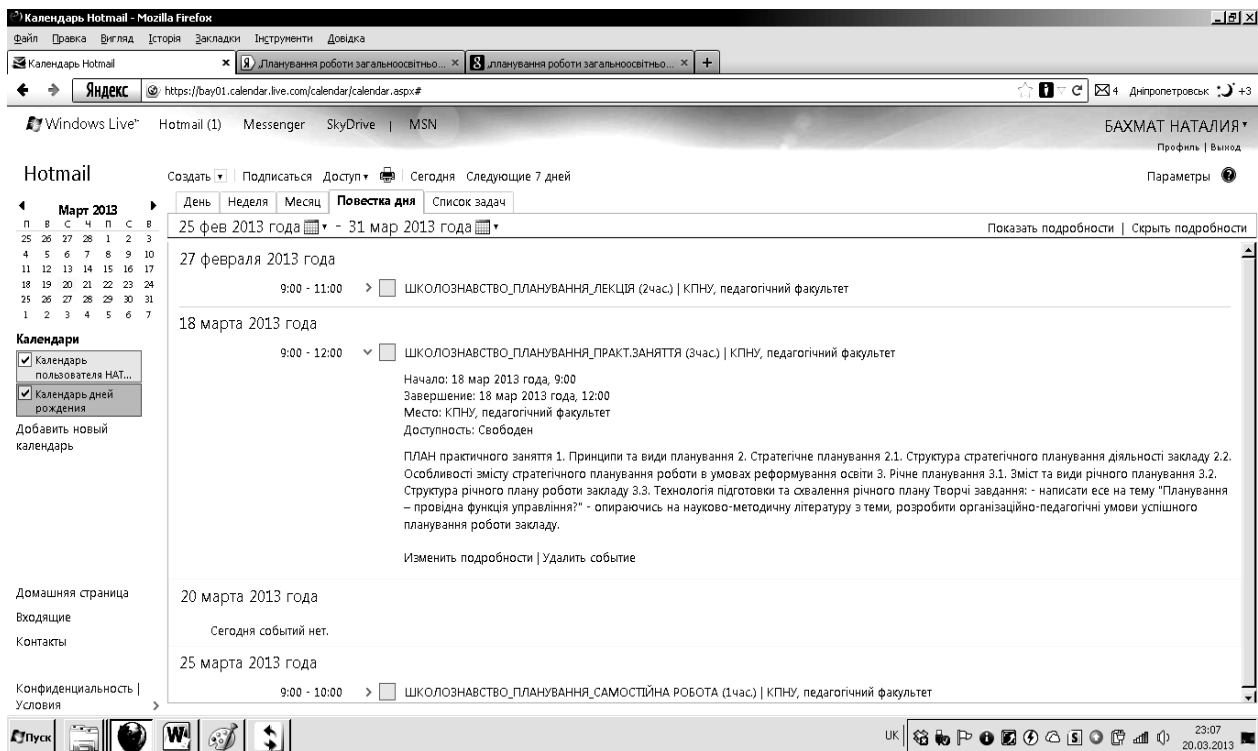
Календарь Hotmail - Mozilla Firefox

Файл Правка Вигляд Історія Закладки Інструменти Довідка

Календарь Hotmail | „Планування роботи загальноосвітньо... | „планування роботи загальноосвітньо... | +

Яндекс https://bay01.calendar.live.com/calendar/calendar.aspx#

4 Дніпропетровськ +3

Windows Live™ Hotmail (1) Messenger SkyDrive | MSN

БАХМАТ НАТАЛИЯ
Профиль | Выход

Hotmail

Создать | Подписаться Доступ | Сегодня Следующие 7 дней

Параметры

Март 2013

| П | В | С | Ч | П | С | В |
|---|---|---|---|---|---|---|
| 25 | 26 | 27 | 28 | 1 | 2 | 3 |
| 4 | 5 | 6 | 7 | 8 | 9 | 10 |
| 11 | 12 | 13 | 14 | 15 | 16 | 17 |
| 18 | 19 | 20 | 21 | 22 | 23 | 24 |
| 25 | 26 | 27 | 28 | 29 | 30 | 31 |
| 1 | 2 | 3 | 4 | 5 | 6 | 7 |

Календари
Календарь пользователя НАТ...
Календарь дней рождения
Добавить новый календарь

День | Неделя | Месяц | Повестка дня | Список задач

25 фев 2013 года - 31 мар 2013 года

Показать подробности | Скрыть подробности

27 февраля 2013 года

9:00 - 11:00 ШКОЛОЗНАВСТВО_ПЛАНУВАННЯ_ЛЕКЦІЯ (2час.) | КПНУ, педагогічний факультет

18 марта 2013 года

9:00 - 12:00 ШКОЛОЗНАВСТВО_ПЛАНУВАННЯ_ПРАКТ.ЗАНЯТТЯ (3час.) | КПНУ, педагогічний факультет

Начало: 18 мар 2013 года, 9:00
Завершение: 18 мар 2013 года, 12:00
Место: КПНУ, педагогічний факультет
Доступность: Свободен

ПЛАН практичного заняття 1. Принципи та види планування 2. Стратегічне планування 2.1. Структура стратегічного планування діяльності закладу 2.2. Особливості змісту стратегічного планування роботи в умовах реформування освіти 3. Річне планування 3.1. Зміст та види річного планування 3.2. Структура річного плану роботи закладу 3.3. Технологія підготовки та схвалення річного плану Творчі завдання: - написати есе на тему "Планування – провідна функція управління?" - опираючись на науково-методичну літературу з теми, розробити організаційно-педагогічні умови успішного планування роботи закладу.

Изменить подробности | Удалить событие

Домашняя страница
Входящие
Контакты

20 марта 2013 года

Сегодня событий нет.

25 марта 2013 года

9:00 - 10:00 ШКОЛОЗНАВСТВО_ПЛАНУВАННЯ_САМОСТІЙНА РОБОТА (1час.) | КПНУ, педагогічний факультет

Конфиденциальность | Условия

Пуск

UK 23:07 20.03.2013